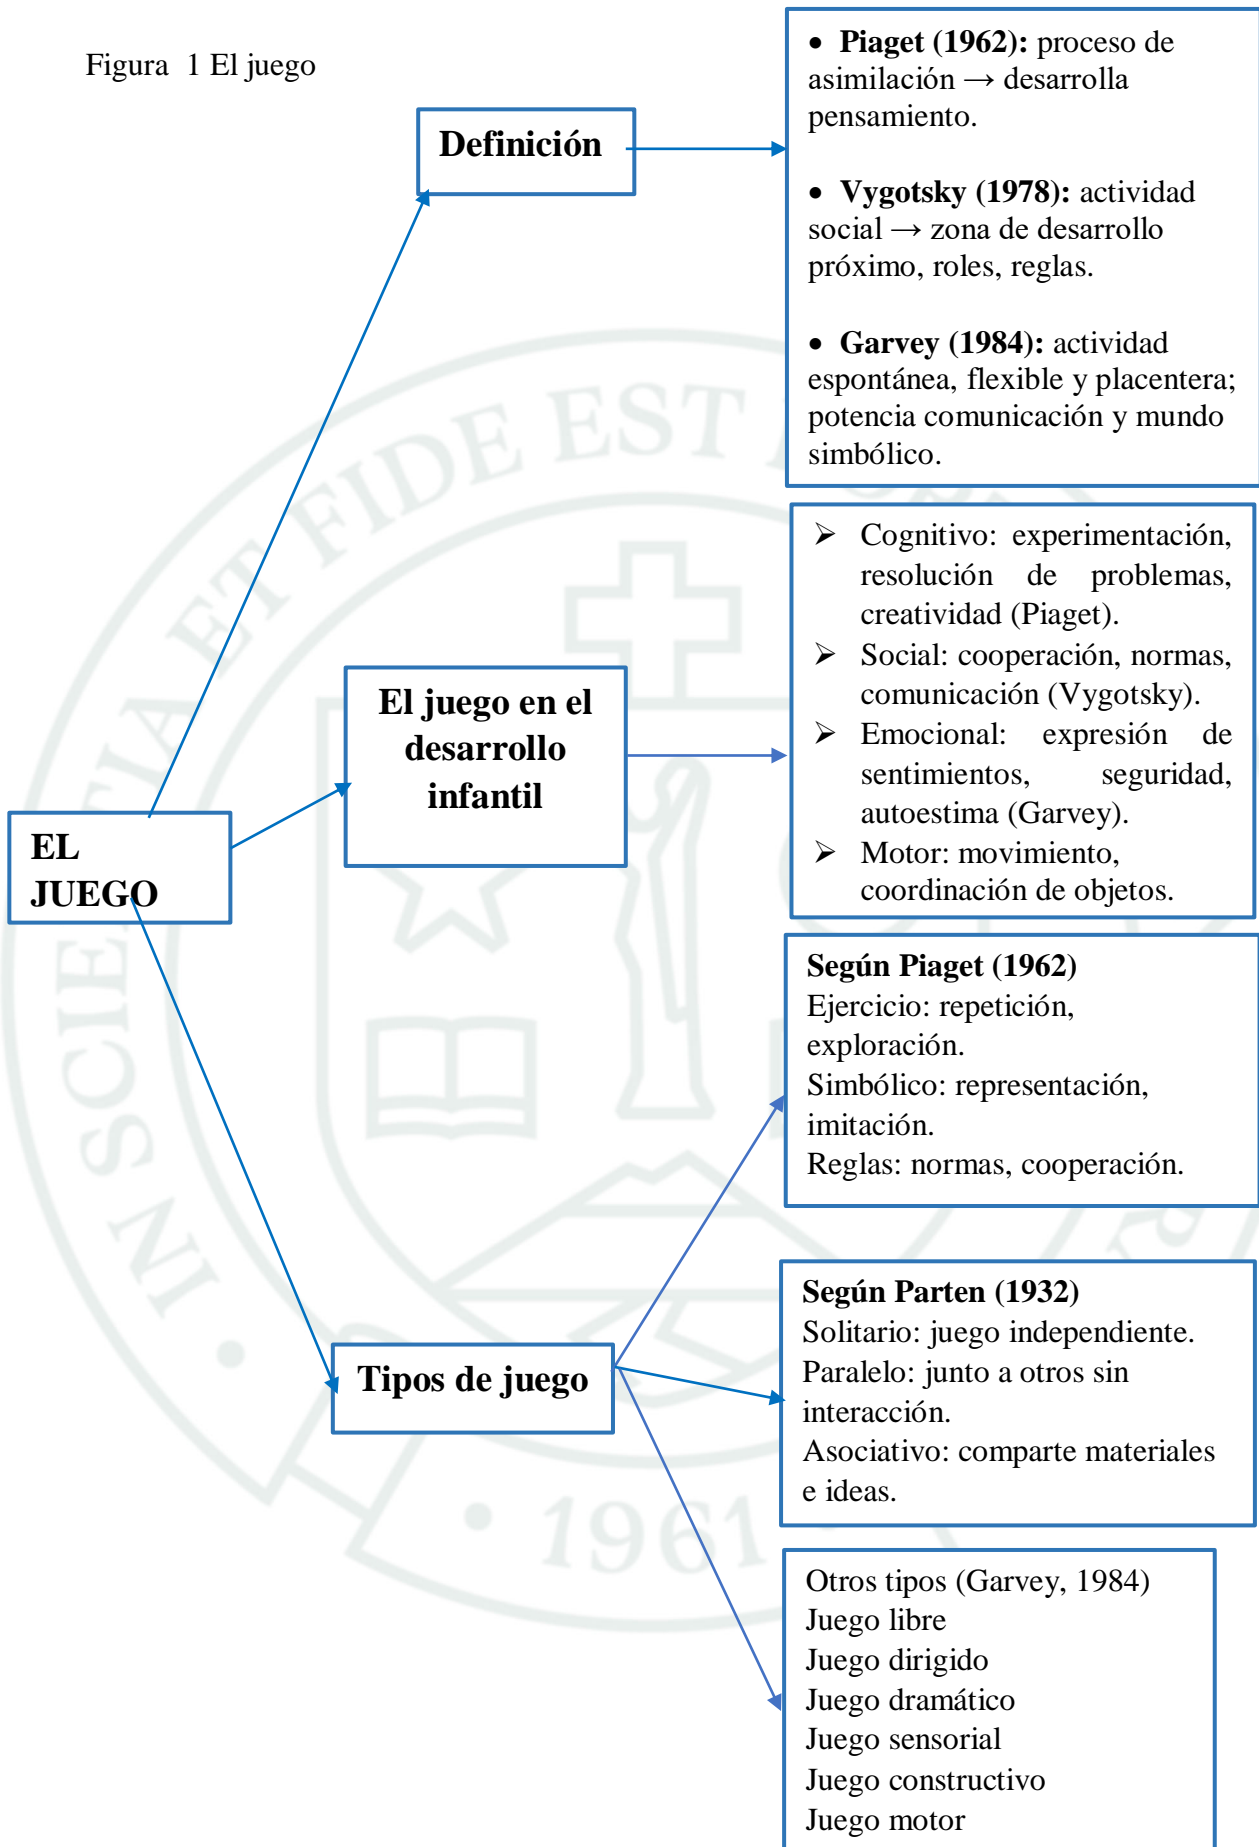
Figura 1 El juego

Definición

• Piaget (1962): proceso de asimilación → desarrolla pensamiento.

• Vygotsky (1978): actividad social → zona de desarrollo próximo, roles, reglas.

• Garvey (1984): actividad espontánea, flexible y placentera; potencia comunicación y mundo simbólico.

El juego en el desarrollo infantil

➢ Cognitivo: experimentación, resolución de problemas, creatividad (Piaget).
➢ Social: cooperación, normas, comunicación (Vygotsky).
➢ Emocional: expresión de sentimientos, seguridad, autoestima (Garvey).
➢ Motor: movimiento, coordinación de objetos.

EL JUEGO

Según Piaget (1962)
Ejercicio: repetición, exploración.
Simbólico: representación, imitación.
Reglas: normas, cooperación.

Tipos de juego

Según Parten (1932)
Solitario: juego independiente.
Paralelo: junto a otros sin interacción.
Asociativo: comparte materiales e ideas.

Otros tipos (Garvey, 1984)
Juego libre
Juego dirigido
Juego dramático
Juego sensorial
Juego constructivo
Juego motor

IN SCIENTIA ET FIDE EST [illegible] • 1961